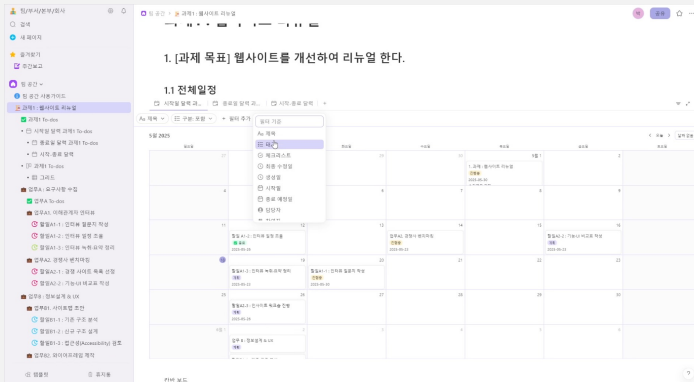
팀/부서/본부/회사
검색
새 페이지
즐겨찾기
주간보고
팀 공간
팀 공간 사용가이드
과제1: 웹사이트 리뉴얼
과제1 To-dos
시작일 달력 과제1 To-dos
종료일 달력 과제1 To-dos
시작-종료 달력
과제1 To-dos
그리드
업무A: 요구사항 수집
업무A To-dos
업무A1: 이해관계자 인터뷰
할일A1-1 : 인터뷰 질문지 작성
할일A1-2 : 인터뷰 일정 조율
할일A1-3 : 인터뷰 녹취 요약 정리
업무A2: 경쟁사 벤치마킹
할일A2-1 : 경쟁 사이트 목록 선정
할일A2-2 : 기능/UI 비교표 작성
업무B : 정보설계 & UX
업무B1 : 사이트맵 조안
할일B1-1 : 기존 구조 분석
할일B1-2 : 신규 구조 설계
할일B1-3 : 접근성(Accessibility) 검토
업무B2: 와이어프레임 제작
템플릿
휴지통

팀 공간 / 과제1 : 웹사이트 리뉴얼
공유

1. [과제 목표] 웹사이트를 개선하여 리뉴얼 한다.

1.1 전체일정

시작일 달력 과... 종료일 달력 과... 시작-종료 달력
Aa 제목 구분: 모집 필터 추가
필터 기준
Aa 제목
체크박스
회의 수정일
생성일
시작일
종료 예정일
담당자

5월 2025
오늘
일요일 월요일 화요일 수요일 목요일 금요일 토요일
5월 1
1. 과제 : 웹사이트 리뉴얼
진행중
할일A1-1 : 인터뷰 질문지 작성
완료
할일A1-2 : 인터뷰 일정 조율
할일A2-1 : 경쟁사 벤치마킹
진행중
할일A2-2 : 기능/UI 비교표 작성
할일A1-3 : 인터뷰 녹취 요약 정리
할일A1-1 : 인터뷰 질문지 작성
할일A1-2 : 인터뷰 녹취 요약 진행
업무 B : 정보설계 & UX
칸반 보드